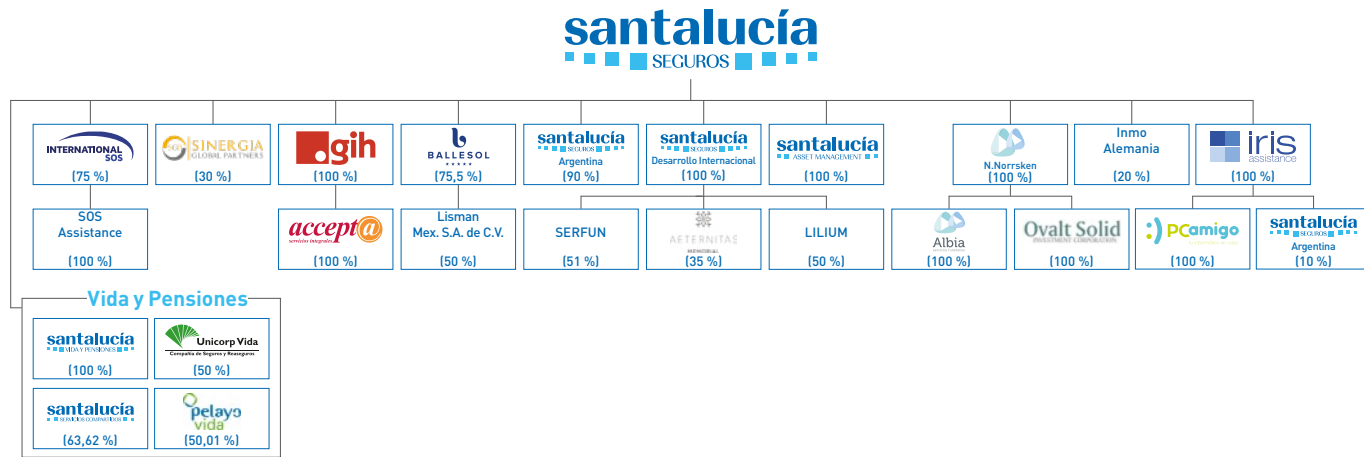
santalucía
SEGUROS

INTERNATIONAL SOS
(75 %)

SINERGIA GLOBAL PARTNERS
(30 %)

.gih
(100 %)

BALLESOL
(75,5 %)

santalucía SEGUROS
Argentina
(90 %)

santalucía SEGUROS
Desarrollo Internacional
(100 %)

santalucía ASSET MANAGEMENT
(100 %)

N.Norrsken
(100 %)

Inmo Alemania
(20 %)

iris assistance
(100 %)

SOS Assistance
(100 %)

accept@ servicios integrales
(100 %)

Lisman Mex. S.A. de C.V.
(50 %)

SERFUN
(51 %)

AETERNITAS MEMORIAL
(35 %)

LILIUM
(50 %)

Albia
(100 %)

Ovalt Solid INVESTMENT CORPORATION
(100 %)

PCamigo
(100 %)

santalucía SEGUROS
Argentina
(10 %)

Vida y Pensiones

santalucía VIDA Y PENSIONES
(100 %)

Unicorp Vida
Compañía de Seguros y Reaseguros
(50 %)

santalucía SERVICIOS COMPARTIDOS
(63,62 %)

pelayo vida
(50,01 %)